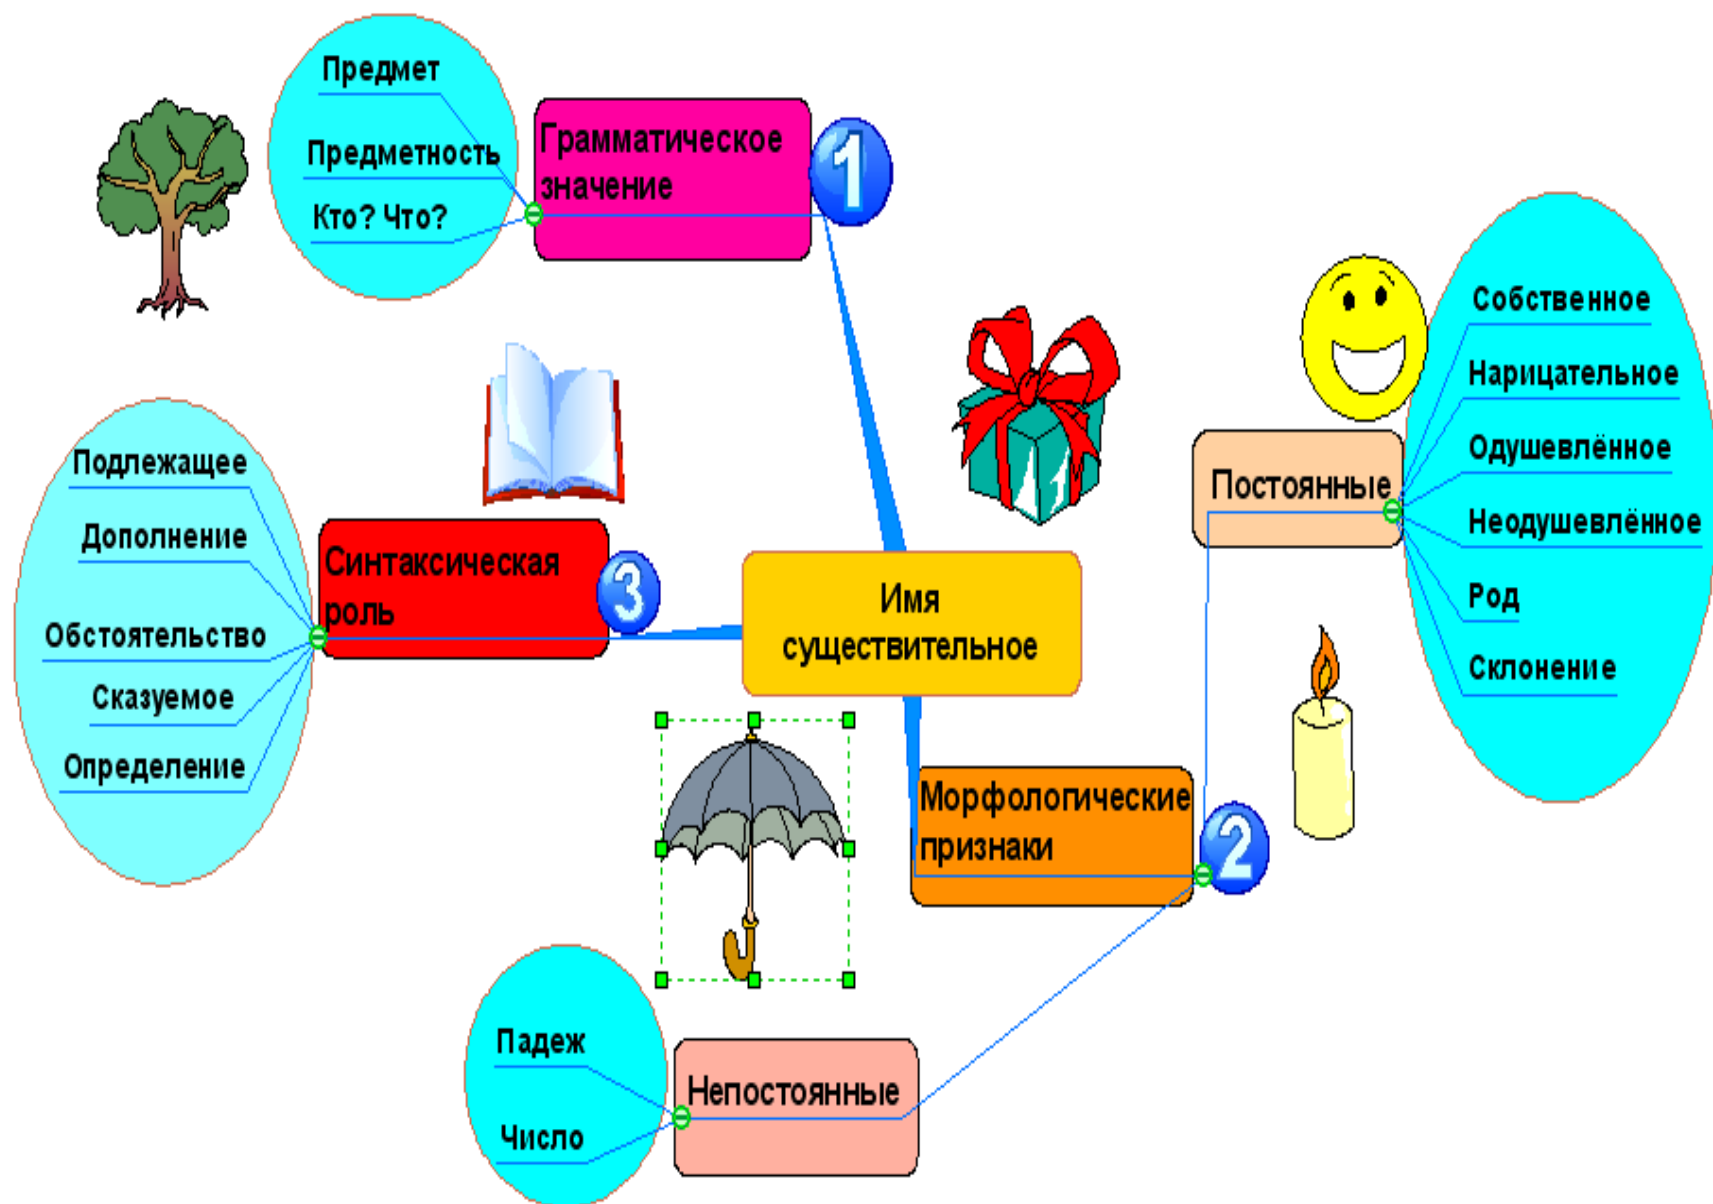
Предмет

Предметность

Кто? Что?

Грамматическое значение

1

Собственное

Нарицательное

Одушевлённое

Неодушевлённое

Род

Склонение

Постоянные

Подлежащее

Дополнение

Обстоятельство

Сказуемое

Определение

Синтаксическая роль

3

Имя существительное

Морфологические признаки

2

Падеж

Число

Непостоянные